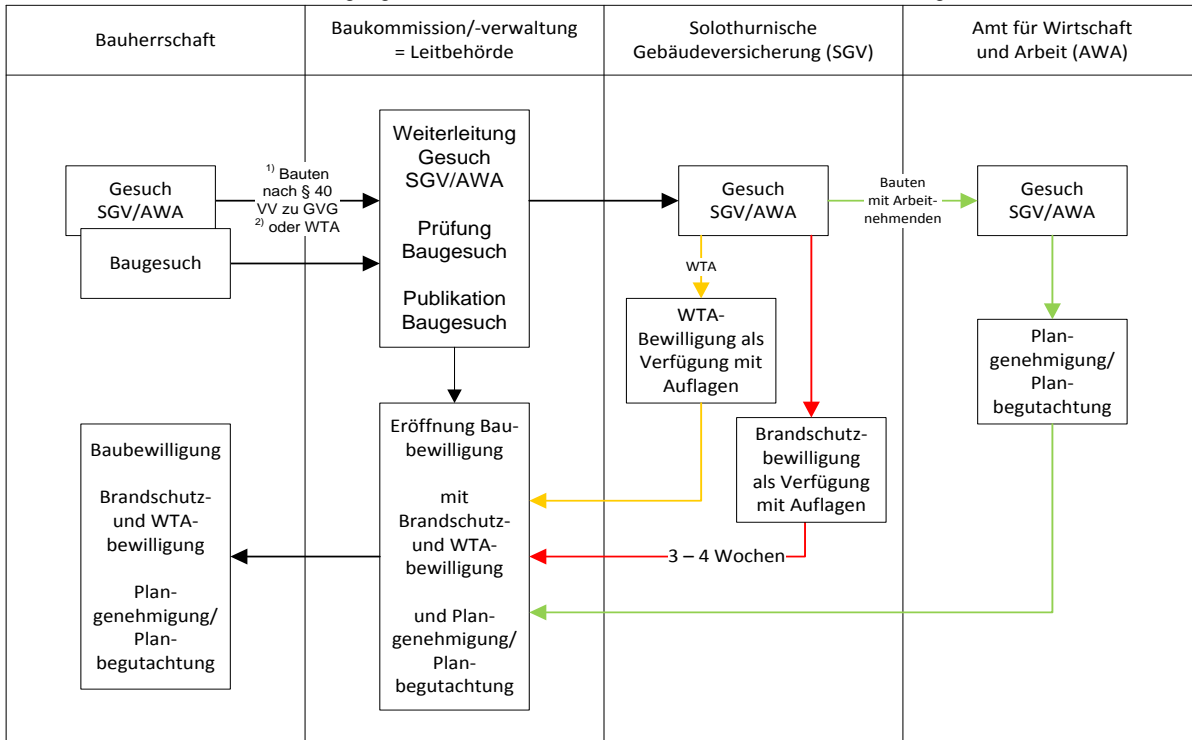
| Bauherrschaft | Baukommission/-verwaltung = Leitbehörde | Solothurnische Gebäudeversicherung (SGV) | Amt für Wirtschaft und Arbeit (AWA) |
|---|---|---|---|

Gesuch SGV/AWA

$^{1)}$ Bauten nach § 40 VV zu GVG $^{2)}$ oder WTA

Baugesuch

Weiterleitung Gesuch SGV/AWA

Prüfung Baugesuch

Publikation Baugesuch

Gesuch SGV/AWA

Bauten mit Arbeitnehmenden

Gesuch SGV/AWA

WTA

WTA-Bewilligung als Verfügung mit Auflagen

Plangenehmigung/ Planbegutachtung

Brandschutzbewilligung als Verfügung mit Auflagen

Eröffnung Baubewilligung

mit Brandschutz- und WTA-bewilligung

und Plangenehmigung/ Planbegutachtung

3 – 4 Wochen

Baubewilligung

Brandschutz- und WTA-bewilligung

Plangenehmigung/ Planbegutachtung